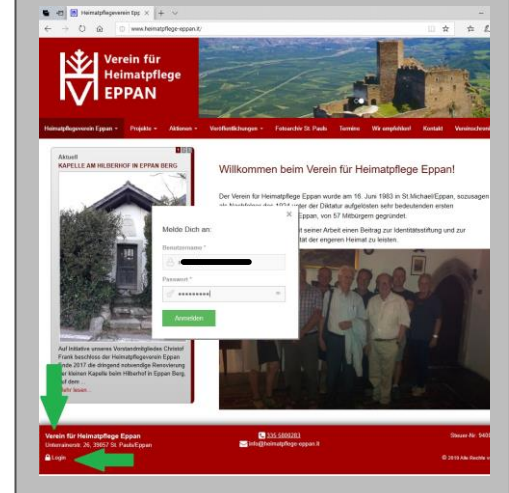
Heimatpflegeverein Epp ×
www.heimatpflege-eppan.it/

Verein für Heimatpflege EPPAN

Heimatpflegeverein Eppan ▾ Projekte ▾ Aktionen ▾ Veröffentlichungen ▾ Fotoarchiv St. Pauls Termine Wir empfehlen! Kontakt Vereinschronik

Aktuell
KAPELLE AM HILBERHOF IN EPPAN BERG

Auf Initiative unseres Vorstandmitgliedes Christof Frank beschloss der Heimatpflegeverein Eppan Ende 2017 die dringend notwendige Renovierung der kleinen Kapelle beim Hilberhof in Eppan Berg, auf dem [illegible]
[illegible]ehr lesen...

Willkommen beim Verein für Heimatpflege Eppan!

Der Verein für Heimatpflege Eppan wurde am 16. Juni 1983 in St.Michael/Eppan, sozusagen als Nachfolger des 1934 unter der Diktatur aufgelösten sehr bedeutenden ersten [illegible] Eppan, von 57 Mitbürgern gegründet.
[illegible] seiner Arbeit einen Beitrag zur Identitätsstiftung und zur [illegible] der engeren Heimat zu leisten.

Melde Dich an:
Benutzername *
Passwort *
••••••••••
Anmelden

Verein für Heimatpflege Eppan
Unterrainerstr. 26, 39057 St. Pauls/Eppan
Login

335 5886283
info@heimatpflege-eppan.it

Steuer-Nr. 940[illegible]
© 2018 Alle Rechte v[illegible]